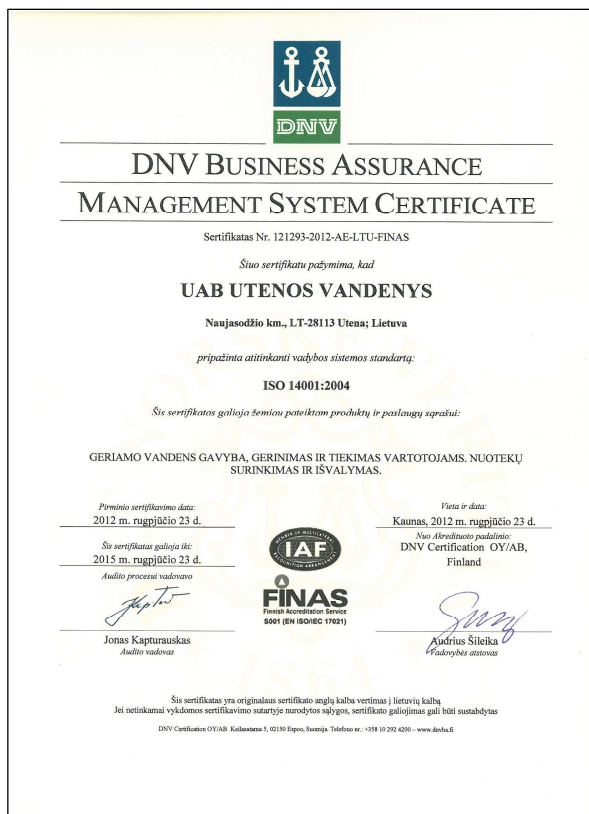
DNV

DNV BUSINESS ASSURANCE

MANAGEMENT SYSTEM CERTIFICATE

Sertifikatas Nr. 121293-2012-AE-LTU-FINAS

Šiuo sertifikatu pažymima, kad

UAB UTENOS VANDENYS

Naujasodžio km., LT-28113 Utena; Lietuva

pripažinta atitinkanti vadybos sistemos standartą:

ISO 14001:2004

Šis sertifikatas galioja žemiau pateiktam produktų ir paslaugų sąrašui:

GERIAMO VANDENS GAVYBA, GERINIMAS IR TIEKIMAS VARTOTOJAMS. NUOTEKŲ SURINKIMAS IR IŠVALYMAS.

Pirminio sertifikavimo data:
2012 m. rugpjūčio 23 d.

Šis sertifikatas galioja iki:
2015 m. rugpjūčio 23 d.

Audito procesui vadovavo

Vieta ir data:
Kaunas, 2012 m. rugpjūčio 23 d.

Nuo Akredituoto padalinio:
DNV Certification OY/AB,
Finland

IAF

FINAS
Finnish Accreditation Service
S001 (EN ISO/IEC 17021)

Jonas Kapturauskas
Audito vadovas

Audrius Šileika
Vadovybės atstovas

Šis sertifikatas yra originalaus sertifikato anglų kalba vertimas į lietuvių kalbą
Jei netinkamai vykdomos sertifikavimo sutartyje nurodytos sąlygos, sertifikato galiojimas gali būti sustabdytas

DNV Certification OY/AB Keilasatama 5, 02150 Espoo, Suomija. Telefono nr.: +358 10 292 4200 – www.dnvba.fi